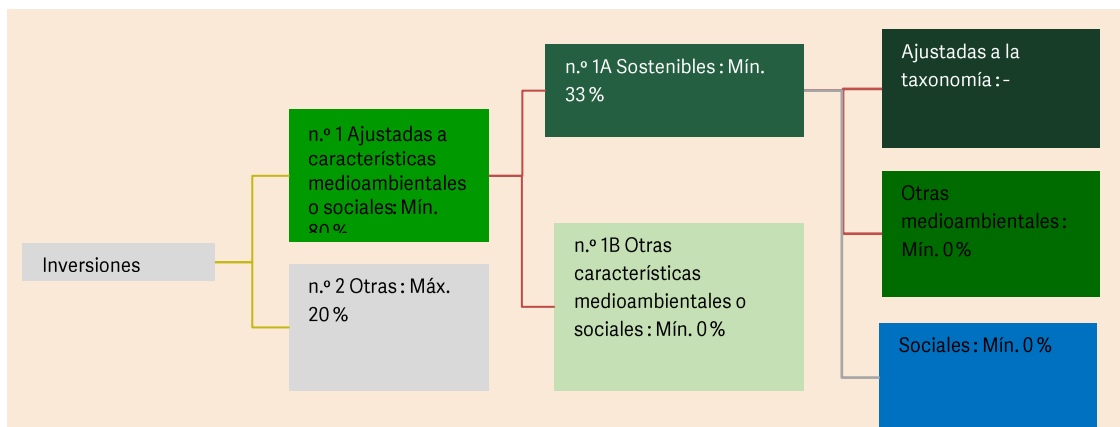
Inversiones

n.º 1 Ajustadas a características medioambientales o sociales: Mín. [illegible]

n.º 2 Otras : Máx. 20 %

n.º 1A Sostenibles : Mín. 33 %

n.º 1B Otras características medioambientales o sociales : Mín. 0 %

Ajustadas a la taxonomía : -

Otras medioambientales : Mín. 0 %

Sociales : Mín. 0 %